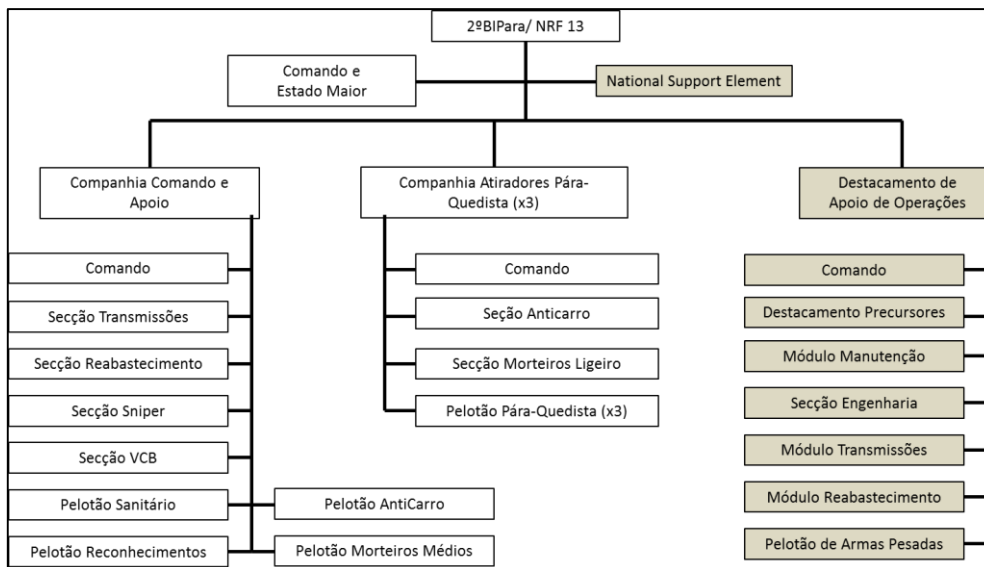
2ºBIPara/ NRF 13

Comando e Estado Maior

National Support Element

Companhia Comando e Apoio

Comando

Secção Transmissões

Secção Reabastecimento

Secção Sniper

Secção VCB

Pelotão Sanitário

Pelotão Reconhecimentos

Pelotão AntiCarro

Pelotão Morteiros Médios

Companhia Atiradores Pára-Quedista (x3)

Comando

Seção Anticarro

Secção Morteiros Ligeiro

Pelotão Pára-Quedista (x3)

Destacamento de Apoio de Operações

Comando

Destacamento Precursores

Módulo Manutenção

Secção Engenharia

Módulo Transmissões

Módulo Reabastecimento

Pelotão de Armas Pesadas